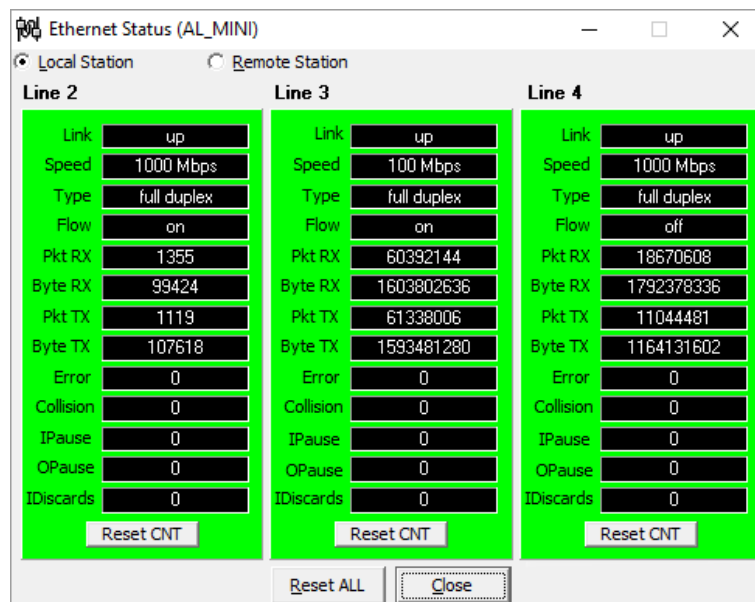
Ethernet Status (AL_MINI)

Local Station Remote Station

Line 2

| | |
|---|---|
| Link | up |
| Speed | 1000 Mbps |
| Type | full duplex |
| Flow | on |
| Pkt RX | 1355 |
| Byte RX | 99424 |
| Pkt TX | 1119 |
| Byte TX | 107618 |
| Error | 0 |
| Collision | 0 |
| IPause | 0 |
| OPause | 0 |
| IDiscards | 0 |

Reset CNT

Line 3

| | |
|---|---|
| Link | up |
| Speed | 100 Mbps |
| Type | full duplex |
| Flow | on |
| Pkt RX | 60392144 |
| Byte RX | 1603802636 |
| Pkt TX | 61338006 |
| Byte TX | 1593481280 |
| Error | 0 |
| Collision | 0 |
| IPause | 0 |
| OPause | 0 |
| IDiscards | 0 |

Reset CNT

Line 4

| | |
|---|---|
| Link | up |
| Speed | 1000 Mbps |
| Type | full duplex |
| Flow | off |
| Pkt RX | 18670608 |
| Byte RX | 1792378336 |
| Pkt TX | 11044481 |
| Byte TX | 1164131602 |
| Error | 0 |
| Collision | 0 |
| IPause | 0 |
| OPause | 0 |
| IDiscards | 0 |

Reset CNT

Reset ALL Close